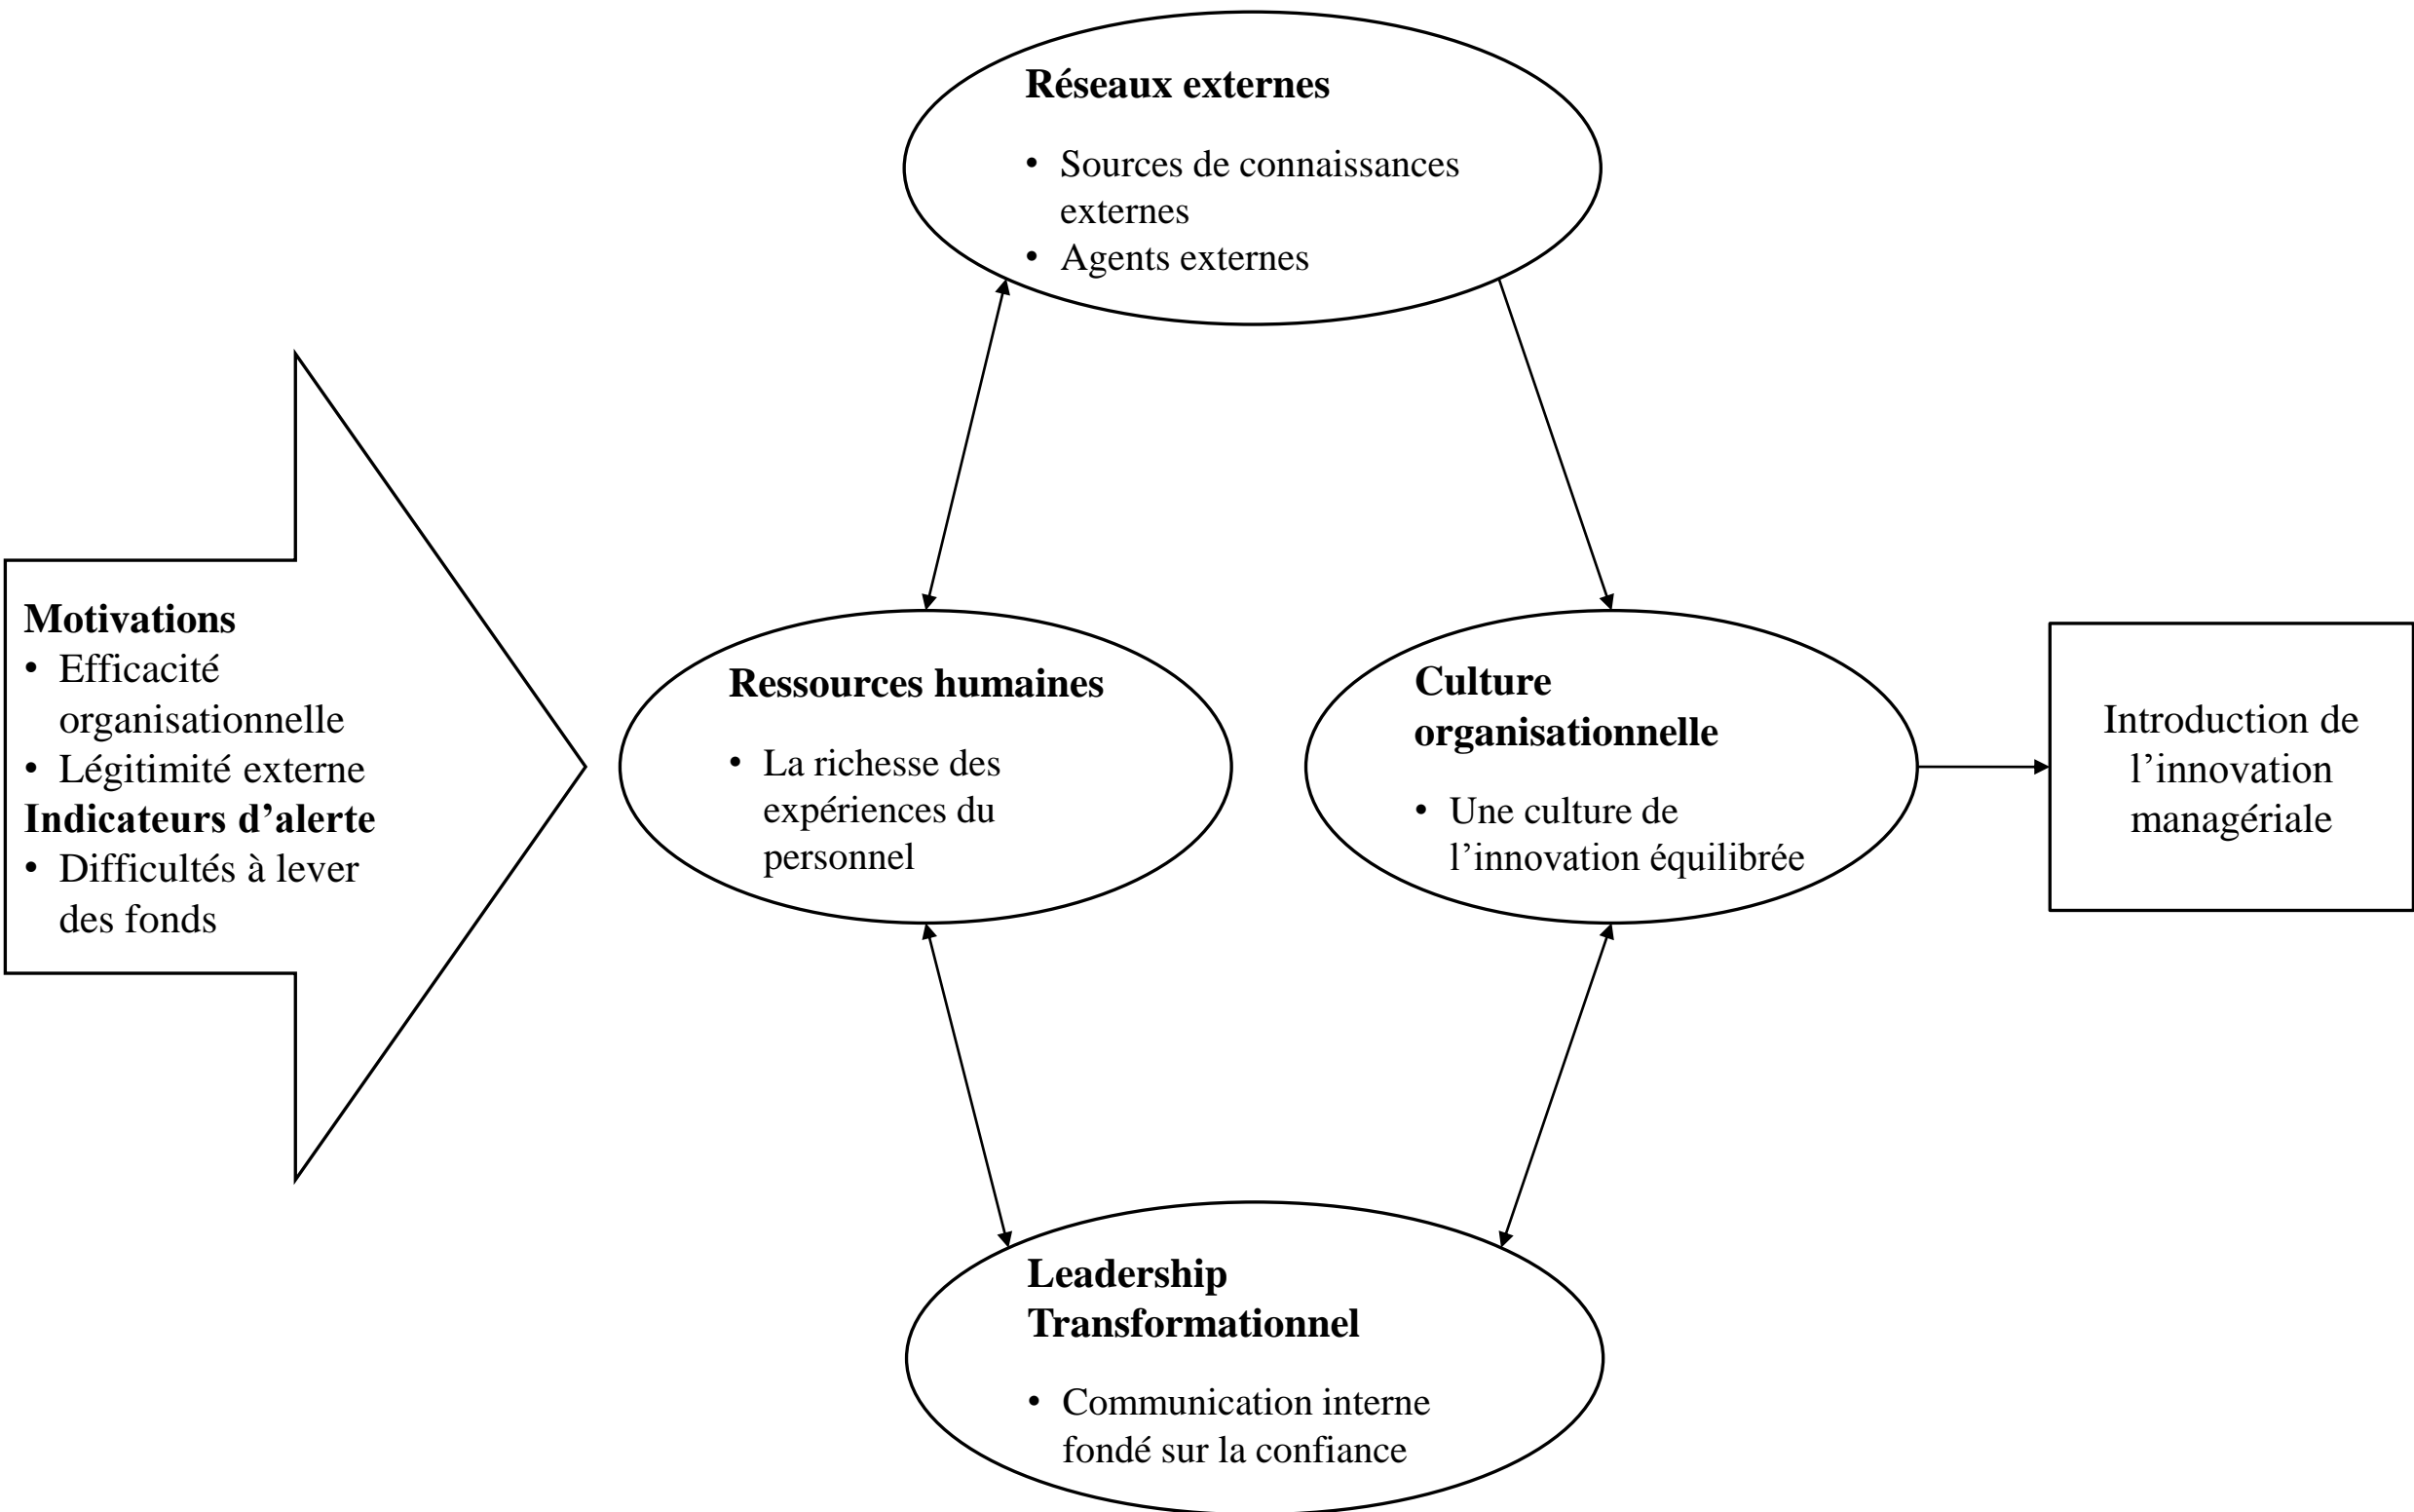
Réseaux externes

• Sources de connaissances externes
• Agents externes

Motivations
• Efficacité organisationnelle
• Légitimité externe
Indicateurs d'alerte
• Difficultés à lever des fonds

Ressources humaines

• La richesse des expériences du personnel

Culture organisationnelle

• Une culture de l'innovation équilibrée

Introduction de l'innovation managériale

Leadership Transformationnel

• Communication interne fondé sur la confiance